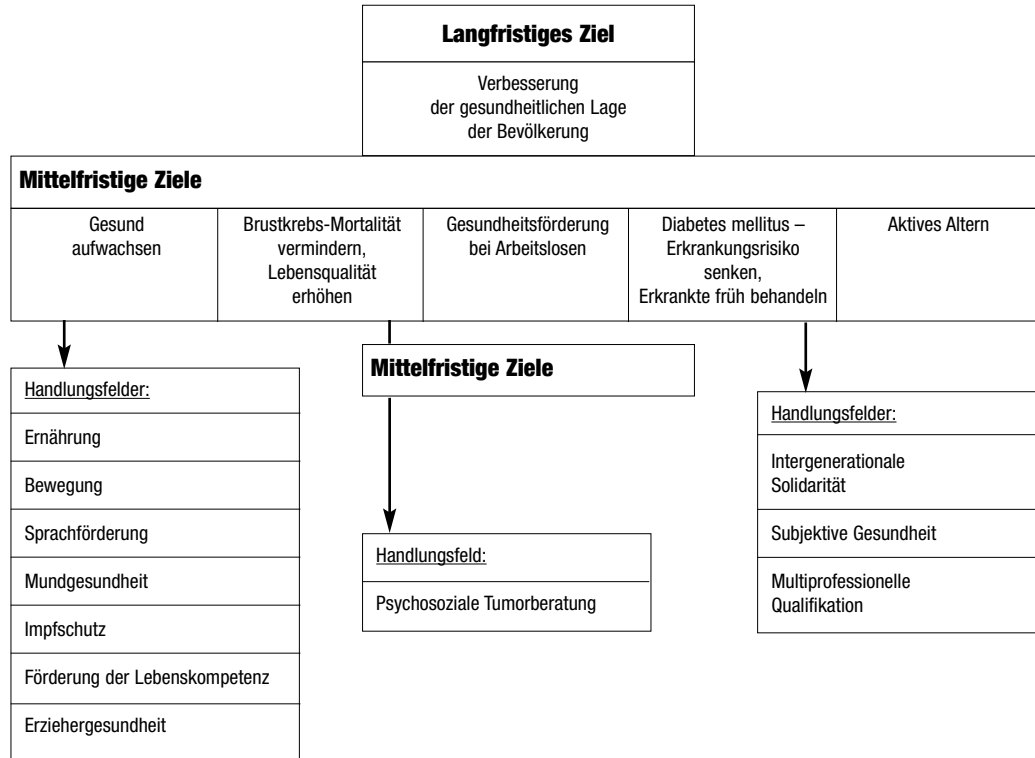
Langfristiges Ziel

Verbesserung der gesundheitlichen Lage der Bevölkerung

Mittelfristige Ziele

| Gesund aufwachsen | Brustkrebs-Mortalität vermindern, Lebensqualität erhöhen | Gesundheitsförderung bei Arbeitslosen | Diabetes mellitus – Erkrankungsrisiko senken, Erkrankte früh behandeln | Aktives Altern |
|---|---|---|---|---|

Handlungsfelder:

Ernährung

Bewegung

Sprachförderung

Mundgesundheit

Impfschutz

Förderung der Lebenskompetenz

Erziehergesundheit

Mittelfristige Ziele

Handlungsfeld:

Psychosoziale Tumorberatung

Handlungsfelder:

Intergenerationale Solidarität

Subjektive Gesundheit

Multiprofessionelle Qualifikation